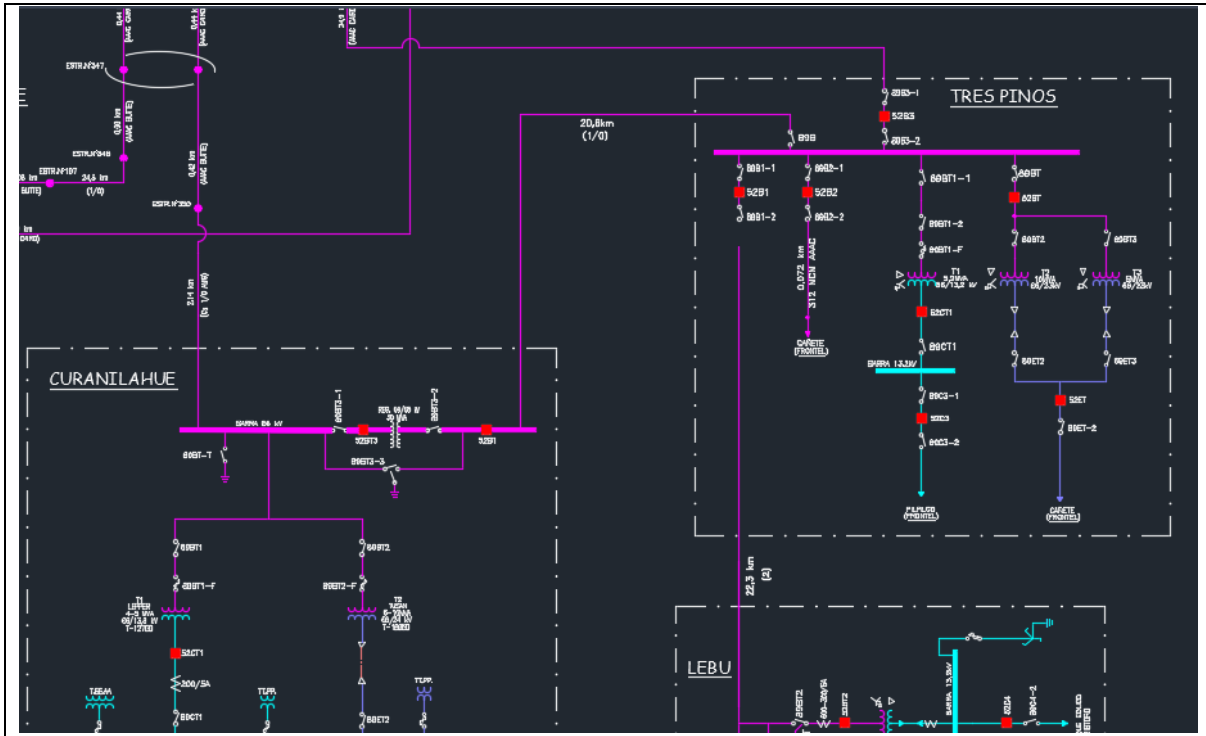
TRES PINOS

20,8km
(1/0)

89S3-1
52S3
89S3-2
89B
89B1-1
52B1
89B1-2
89B2-1
52B2
89B2-2
89BT1-1
89BT1-2
89BT1-F
89BT
52BT
89BT2
89BT3
T1
52CT1
89CT1
BARRA 13,2kV
89C3-1
52C3
89C3-2
89ET2
89ET3
52ET
89ET-2
CARETE
(FRONTEL)
FILPILCO
(FRONTEL)
CARETE
(FRONTEL)
0,072 km
312 MCM AAAC

ESTR.Nº347
ESTR.Nº348
ESTR.Nº197
ESTR.Nº350
24,8 km
(1/0)
2,14 km
(3x 1/0 AWG)

CURANILAHUE
BARRA 66 kV
89BT3-1
52BT3
89BT3-2
52B1
89BT3-3
89BT-T
89BT1
89BT1-F
T1
52CT1
200/5A
89CT1
89BT2
89BT2-F
T2
89ET2

22,3 km
(2)

LEBU
BARRA 13,2kV